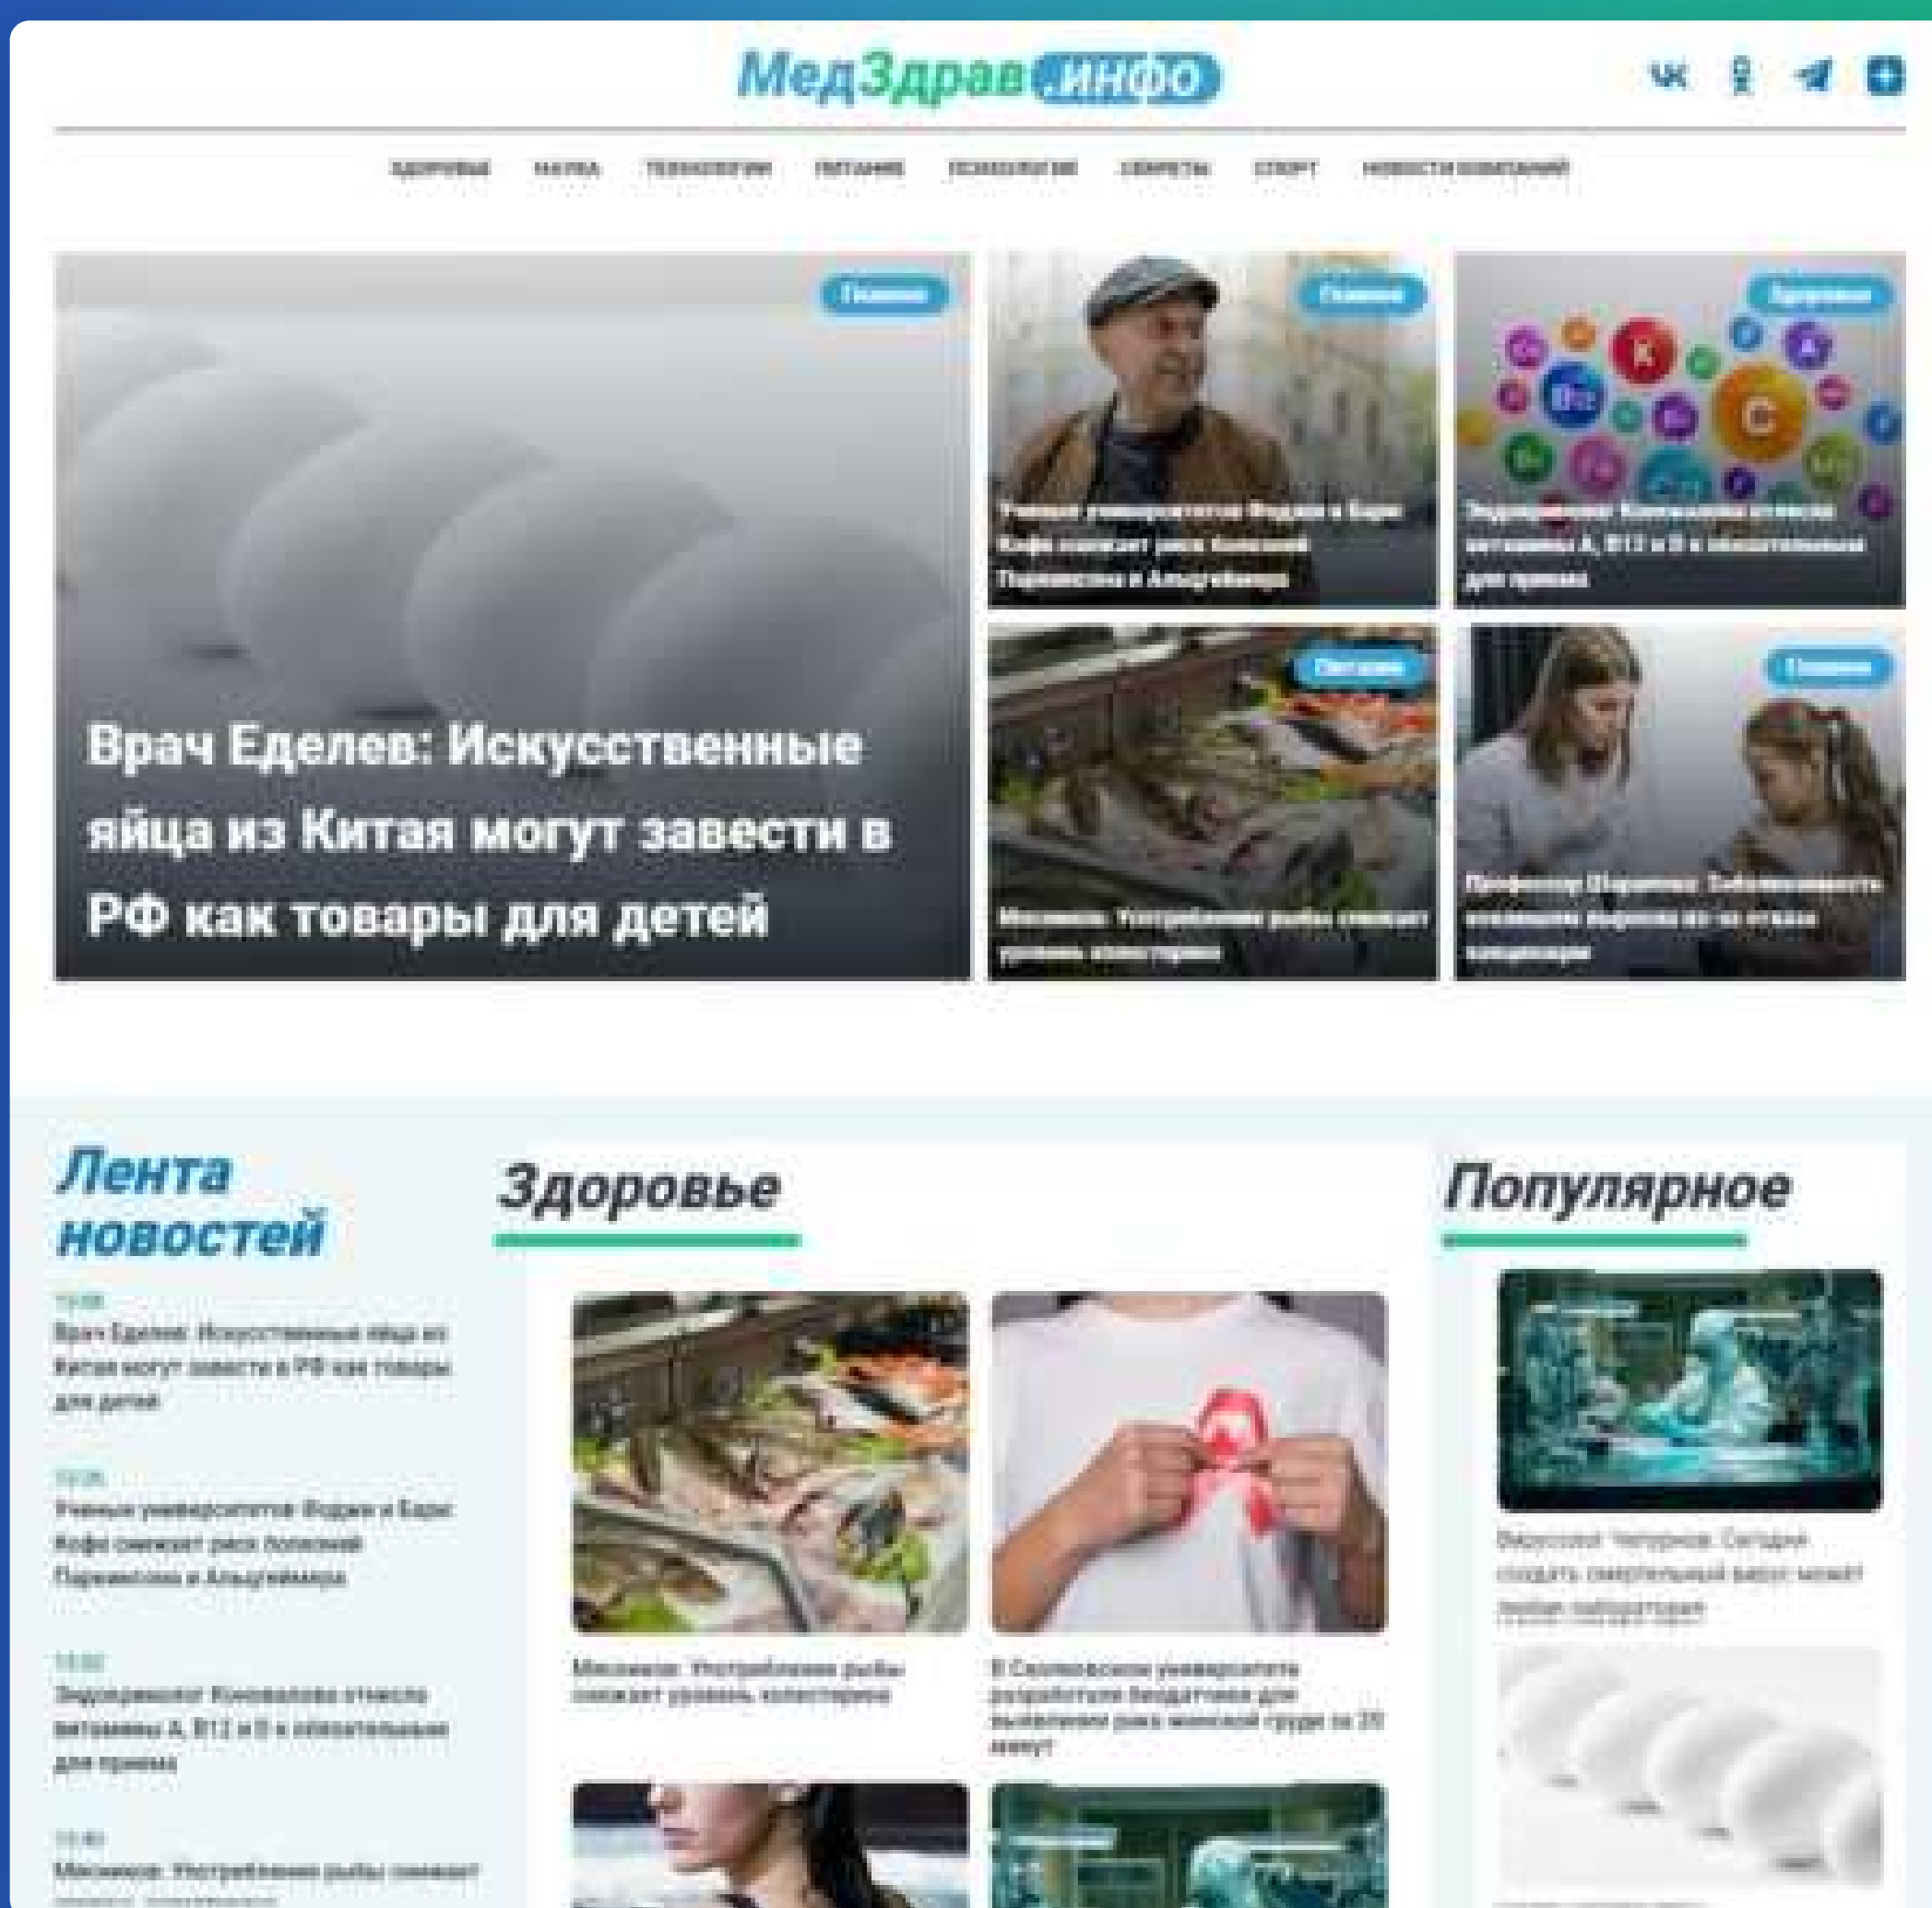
МедЗдравИНФО

ЗДОРОВЬЕ НАУКА ТЕХНОЛОГИИ ПИТАНИЕ ПСИХОЛОГИЯ СЕКРЕТЫ СПОРТ НОВОСТИ КОМПАНИЙ

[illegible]

Врач Еделев: Искусственные яйца из Китая могут завести в РФ как товары для детей

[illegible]

Ученые университетов Фodжи и Бари: Кофе снижает риск болезней Паркинсона и Альцгеймера

Здоровье

Здоровье Коновалова отнесла витамины A, B12 и D к обязательным для приема

Питание

Мясников: Употребление рыбы снижает уровень холестерина

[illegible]

Профессор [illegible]: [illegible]

Лента новостей

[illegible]
Врач Еделев: Искусственные яйца из Китая могут завести в РФ как товары для детей

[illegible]
Ученые университетов Фodжи и Бари: Кофе снижает риск болезней Паркинсона и Альцгеймера

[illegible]
Здоровье Коновалова отнесла витамины A, B12 и D к обязательным для приема

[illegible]
Мясников: Употребление рыбы снижает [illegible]

Здоровье

Мясников: Употребление рыбы снижает уровень холестерина

В Сколковском университете разработали биодатчик для выявления рака молочной груди за 20 минут

Популярное

Вирусолог Чепурнов: Сегодня создать смертельный вирус может любая лаборатория